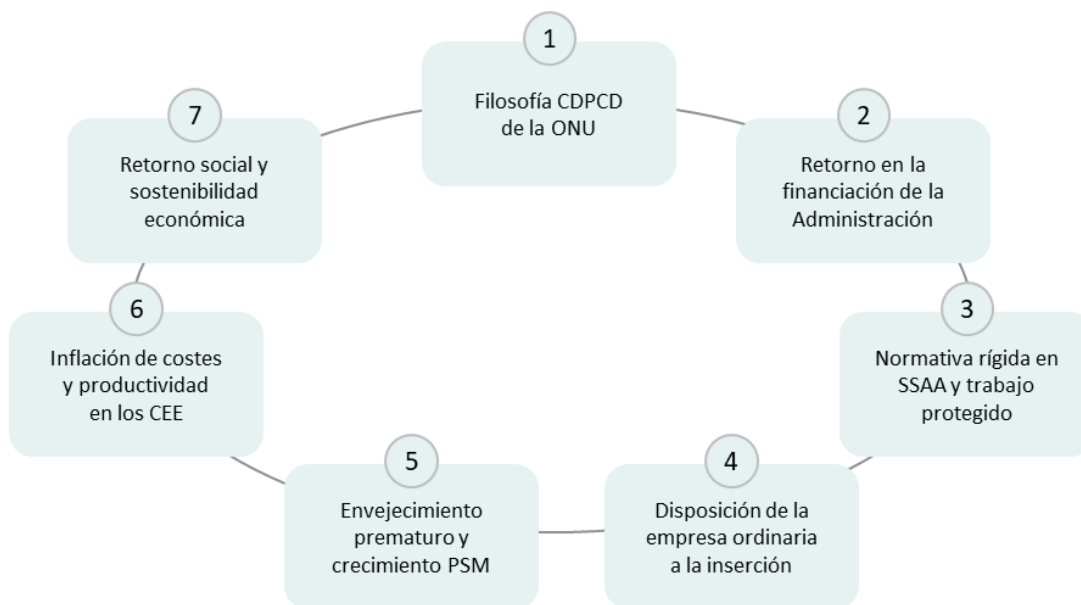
1
Filosofía CDPCD de la ONU

2
Retorno en la financiación de la Administración

3
Normativa rígida en SSAA y trabajo protegido

4
Disposición de la empresa ordinaria a la inserción

5
Envejecimiento prematuro y crecimiento PSM

6
Inflación de costes y productividad en los CEE

7
Retorno social y sostenibilidad económica